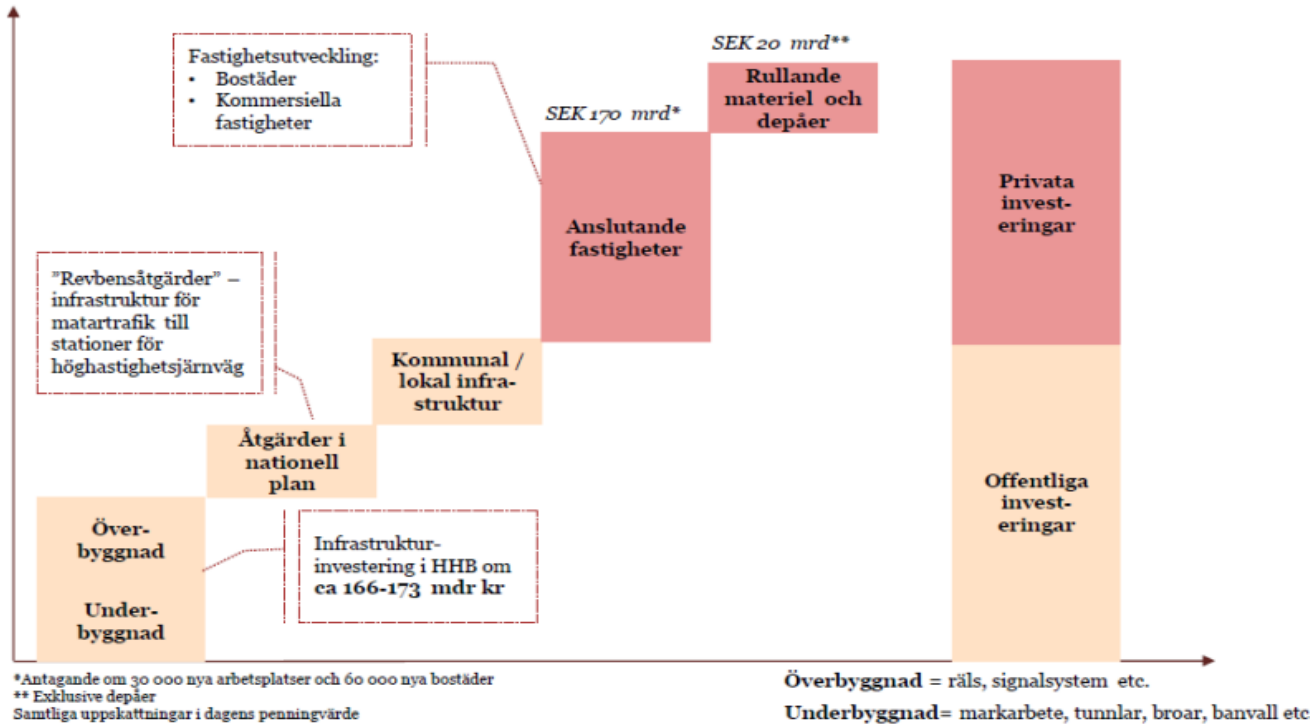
Fastighetsutveckling:
• Bostäder
• Kommersiella fastigheter

SEK 20 mrd**

Rullande materiel och depåer

SEK 170 mrd*

Anslutande fastigheter

Privata investeringar

”Revbensåtgärder” – infrastruktur för matartrafik till stationer för höghastighetsjärnväg

Kommunal / lokal infrastruktur

Åtgärder i nationell plan

Överbyggnad

Underbyggnad

Infrastrukturinvestering i HHB om ca 166-173 mdr kr

Offentliga investeringar

*Antagande om 30 000 nya arbetsplatser och 60 000 nya bostäder
** Exklusive depåer
Samtliga uppskattningar i dagens penningvärde

Överbyggnad = räls, signalsystem etc.
Underbyggnad= markarbete, tunnlar, broar, banvall etc